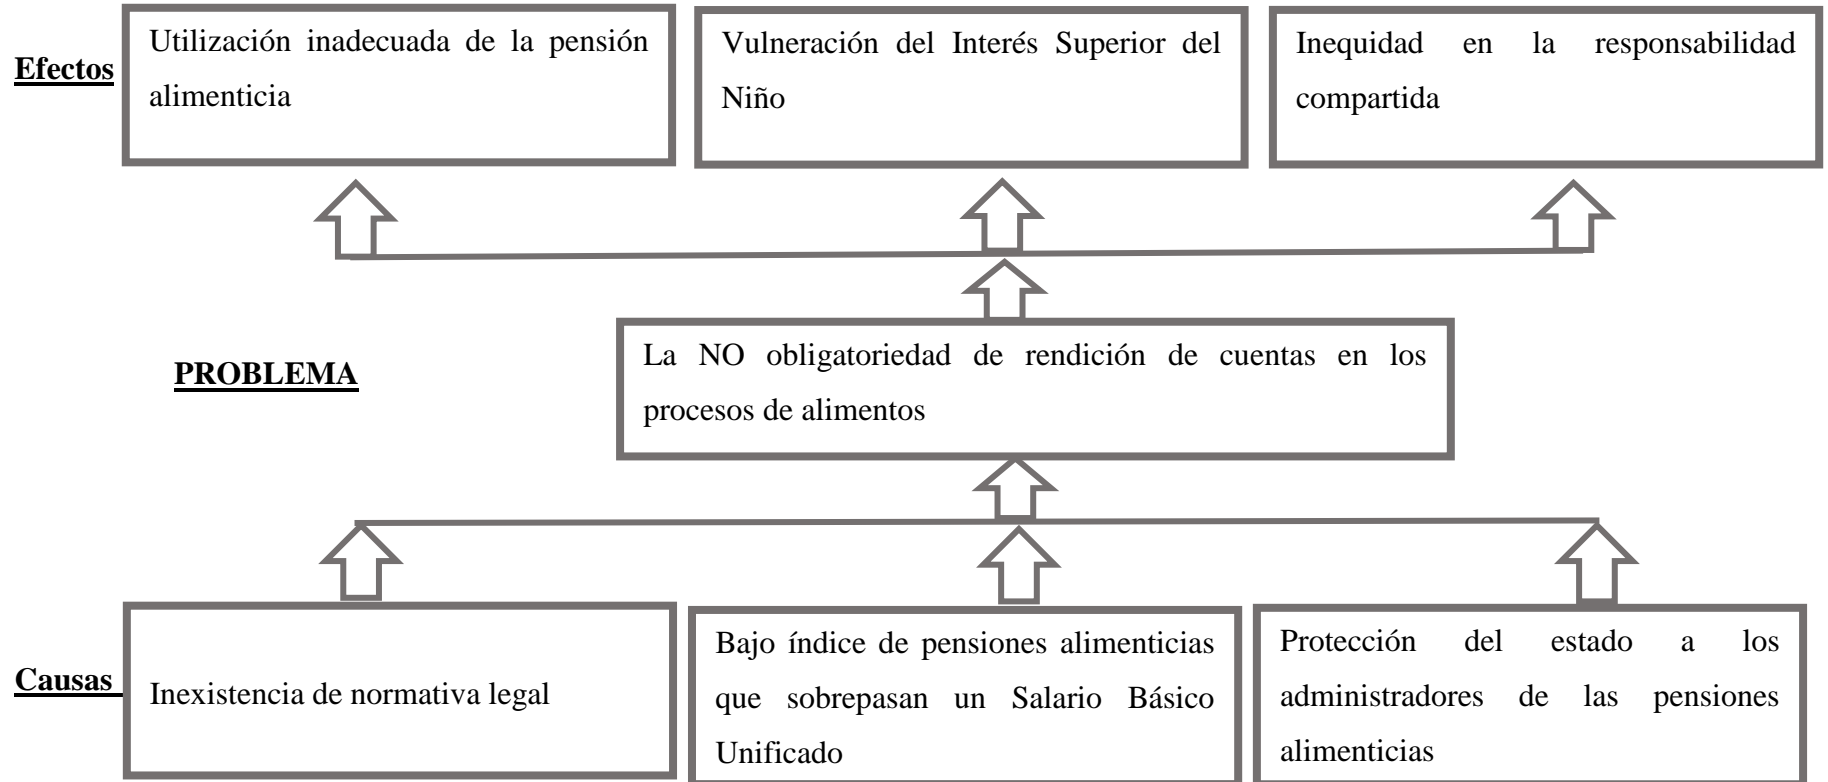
Efectos

Utilización inadecuada de la pensión alimenticia

Vulneración del Interés Superior del Niño

Inequidad en la responsabilidad compartida

PROBLEMA

La NO obligatoriedad de rendición de cuentas en los procesos de alimentos

Causas

Inexistencia de normativa legal

Bajo índice de pensiones alimenticias que sobrepasan un Salario Básico Unificado

Protección del estado a los administradores de las pensiones alimenticias